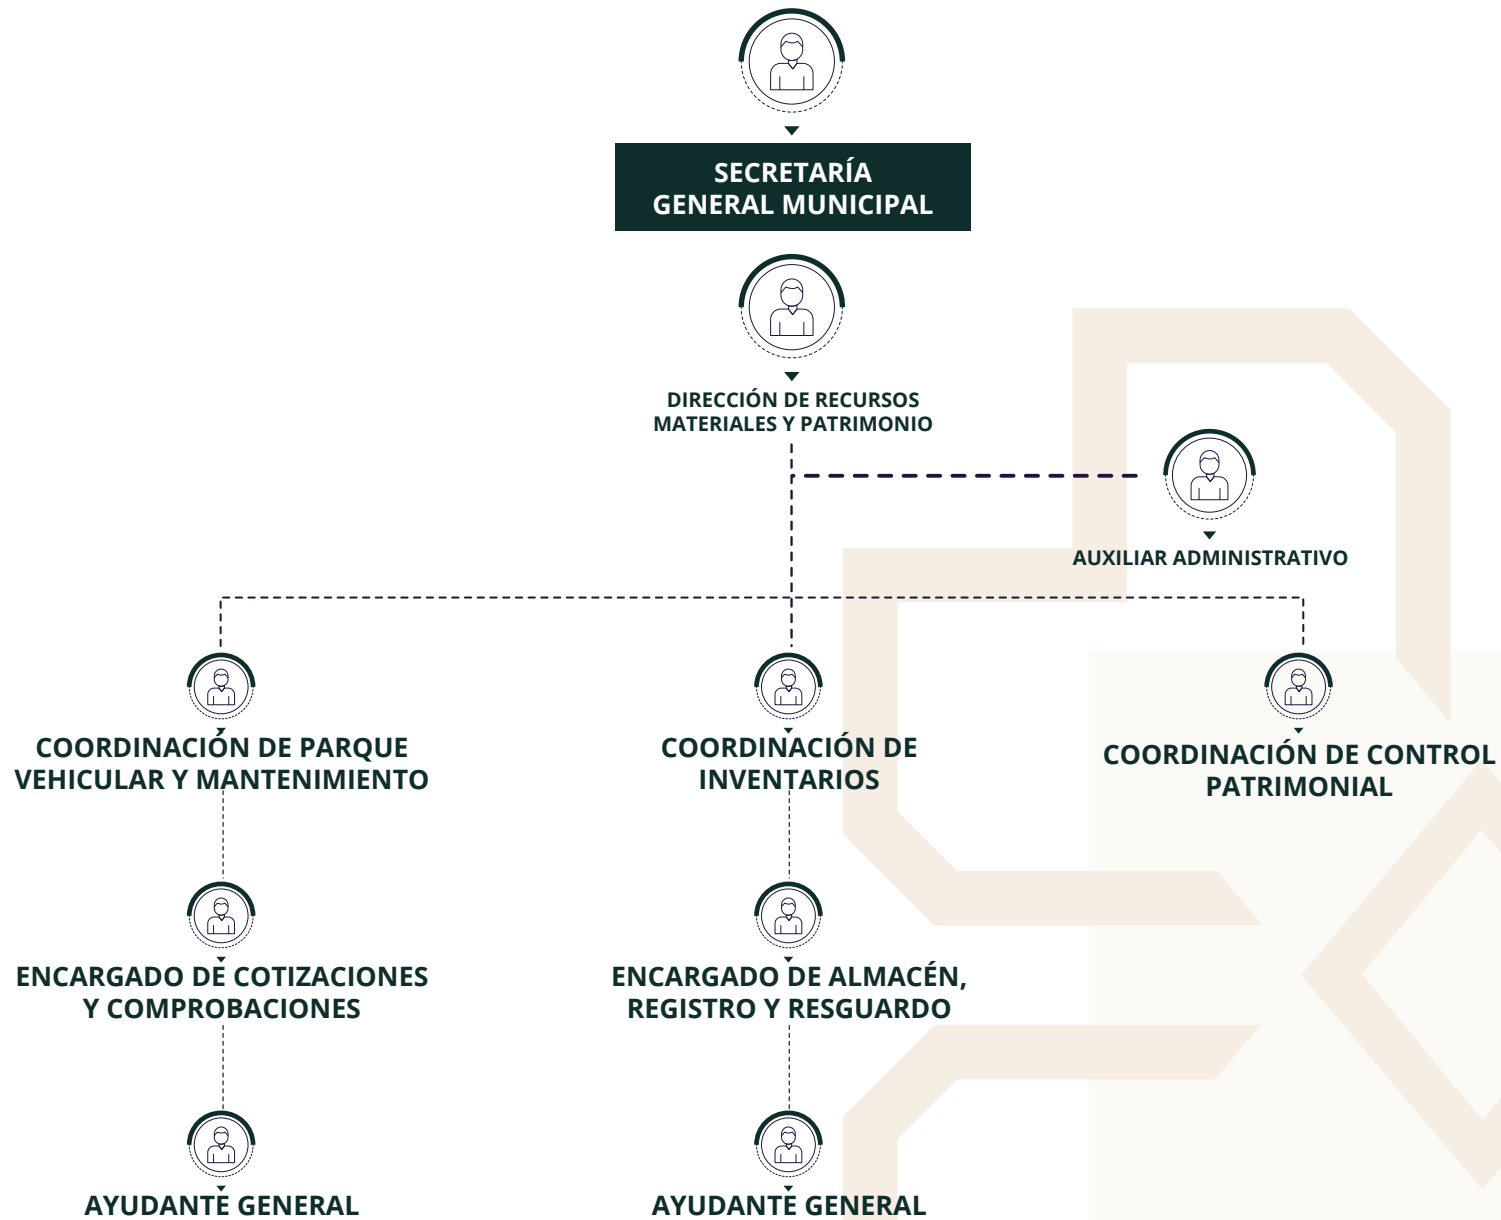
SECRETARÍA GENERAL MUNICIPAL

DIRECCIÓN DE RECURSOS MATERIALES Y PATRIMONIO

AUXILIAR ADMINISTRATIVO

COORDINACIÓN DE PARQUE VEHICULAR Y MANTENIMIENTO

ENCARGADO DE COTIZACIONES Y COMPROBACIONES

AYUDANTE GENERAL

COORDINACIÓN DE INVENTARIOS

ENCARGADO DE ALMACÉN, REGISTRO Y RESGUARDO

AYUDANTE GENERAL

COORDINACIÓN DE CONTROL PATRIMONIAL